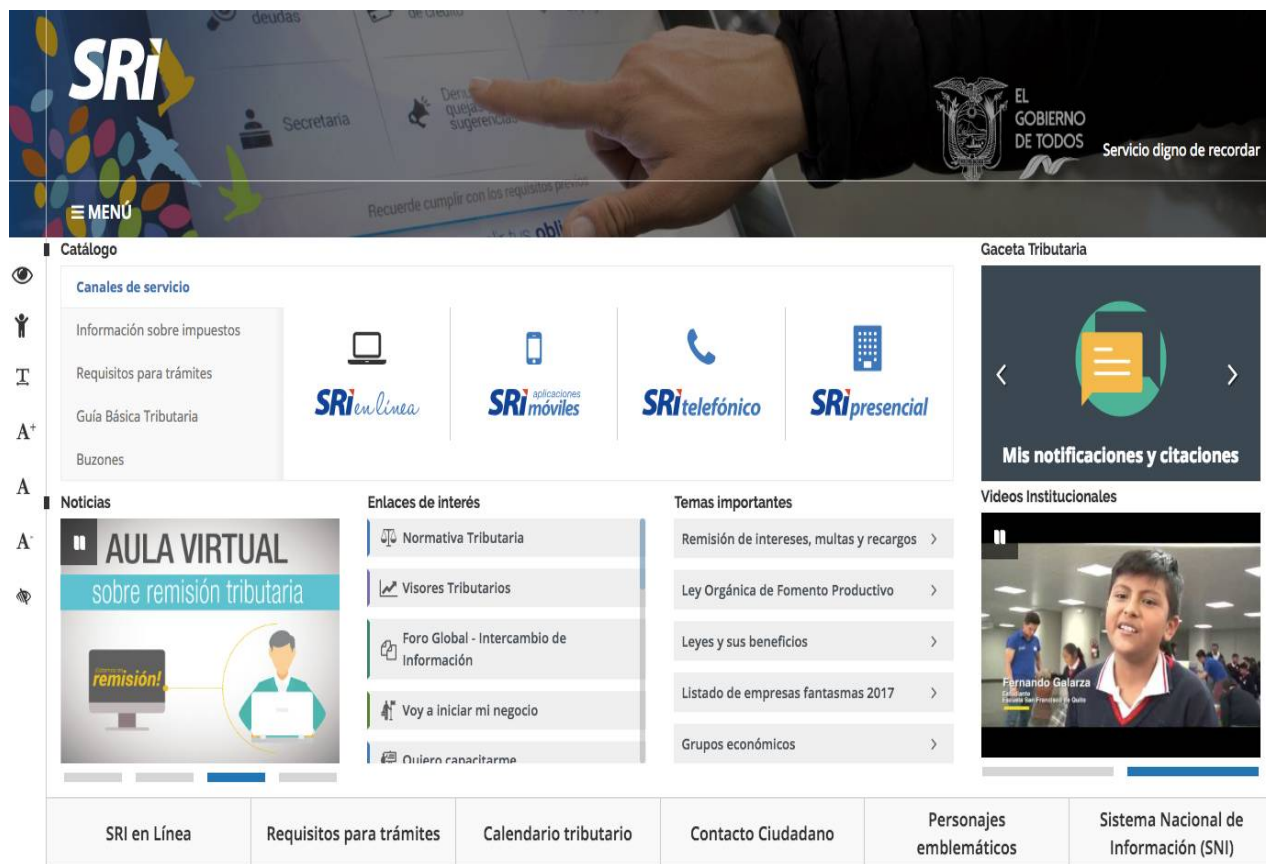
deudas
de crédito
SRi
Secretaría
Denuncias quejas sugerencias
Recuerde cumplir con los requisitos previos
EL GOBIERNO DE TODOS
Servicio digno de recordar
≡ MENÚ

Catálogo
Canales de servicio
Información sobre impuestos
Requisitos para trámites
Guía Básica Tributaria
Buzones
SRi en línea
SRi aplicaciones móviles
SRi telefónico
SRi presencial

Gaceta Tributaria
Mis notificaciones y citaciones

Noticias
AULA VIRTUAL
sobre remisión tributaria
remisión!

Enlaces de interés
Normativa Tributaria
Visores Tributarios
Foro Global - Intercambio de Información
Voy a iniciar mi negocio
Quiero capacitarme

Temas importantes
Remisión de intereses, multas y recargos
Ley Orgánica de Fomento Productivo
Leyes y sus beneficios
Listado de empresas fantasmas 2017
Grupos económicos

Videos Institucionales
Fernando Galarza
Estudiante
Escuela San Francisco de Quito

SRI en Línea
Requisitos para trámites
Calendario tributario
Contacto Ciudadano
Personajes emblemáticos
Sistema Nacional de Información (SNI)